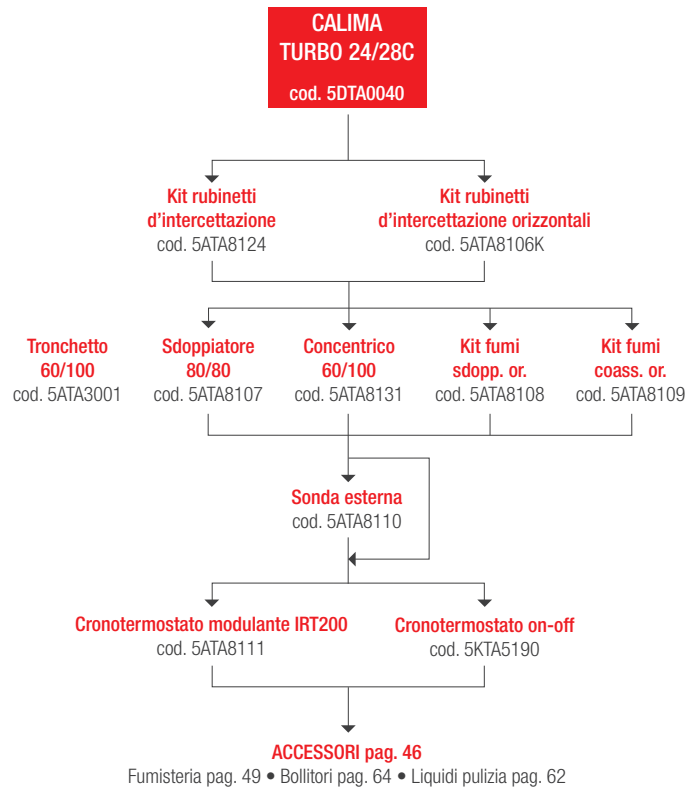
CALIMA
TURBO 24/28C
cod. 5DTA0040

Kit rubinetti d’intercettazione
cod. 5ATA8124

Kit rubinetti d’intercettazione orizzontali
cod. 5ATA8106K

Tronchetto 60/100
cod. 5ATA3001

Sdoppiatore 80/80
cod. 5ATA8107

Concentrico 60/100
cod. 5ATA8131

Kit fumi sdopp. or.
cod. 5ATA8108

Kit fumi coass. or.
cod. 5ATA8109

Sonda esterna
cod. 5ATA8110

Cronotermostato modulante IRT200
cod. 5ATA8111

Cronotermostato on-off
cod. 5KTA5190

ACCESSORI pag. 46
Fumisteria pag. 49 • Bollitori pag. 64 • Liquidi pulizia pag. 62